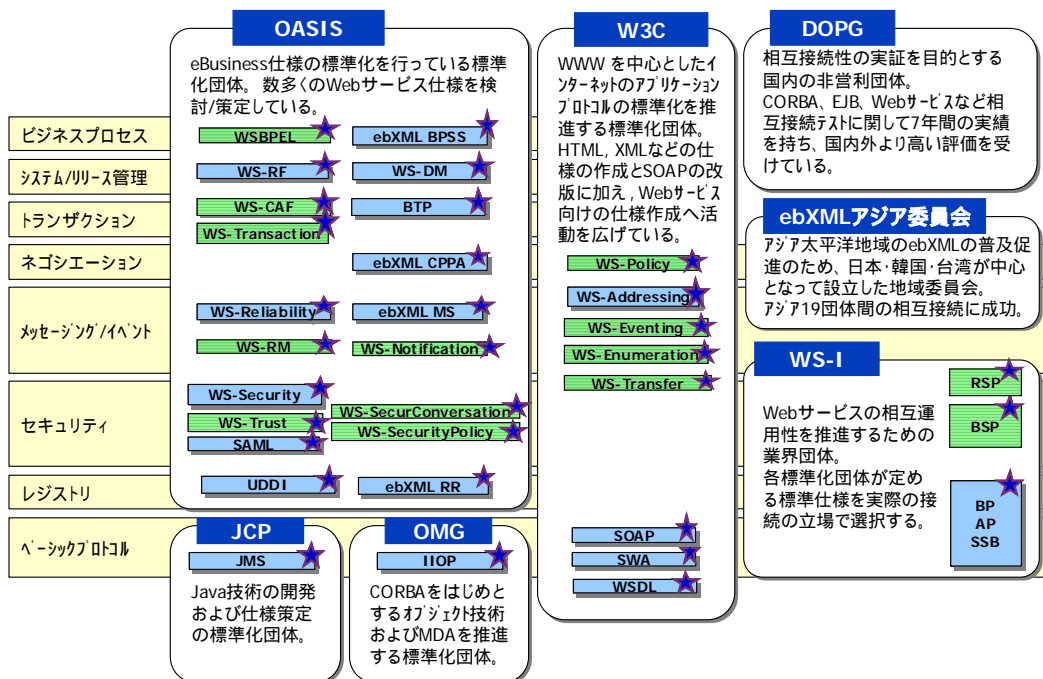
OASIS

eBusiness仕様の標準化を行っている標準化団体。数多くのWebサービス仕様を検討/策定している。

W3C

WWW を中心としたインターネットのアプリケーションプロトコルの標準化を推進する標準化団体。HTML, XMLなどの仕様の作成とSOAPの改版に加え, Webサービス向けの仕様作成へ活動を広げている。

DOPG

相互接続性の実証を目的とする国内の非営利団体。
CORBA、EJB、Webサービスなど相互接続テストに関して7年間の実績を持ち、国内外より高い評価を受けている。

ebXMLアジア委員会

アジア太平洋地域のebXMLの普及促進のため、日本･韓国･台湾が中心となって設立した地域委員会。
アジア19団体間の相互接続に成功。

WS-I

Webサービスの相互運用性を推進するための業界団体。
各標準化団体が定める標準仕様を実際の接続の立場で選択する。

RSP
BSP
BP
AP
SSB

ビジネスプロセス
システム/リリース管理
トランザクション
ネゴシエーション
メッセージング/イベント
セキュリティ
レジストリ
ベーシックプロトコル

WSBPEL
ebXML BPSS
WS-RF
WS-DM
WS-CAF
BTP
WS-Transaction
ebXML CPPA
WS-Reliability
ebXML MS
WS-RM
WS-Notification
WS-Security
WS-Trust
WS-SecurConversation
SAML
WS-SecurityPolicy
UDDI
ebXML RR

WS-Policy
WS-Addressing
WS-Eventing
WS-Enumeration
WS-Transfer
SOAP
SWA
WSDL

JCP
JMS
Java技術の開発および仕様策定の標準化団体。

OMG
IIOP
CORBAをはじめとするオブジェクト技術およびMDAを推進する標準化団体。